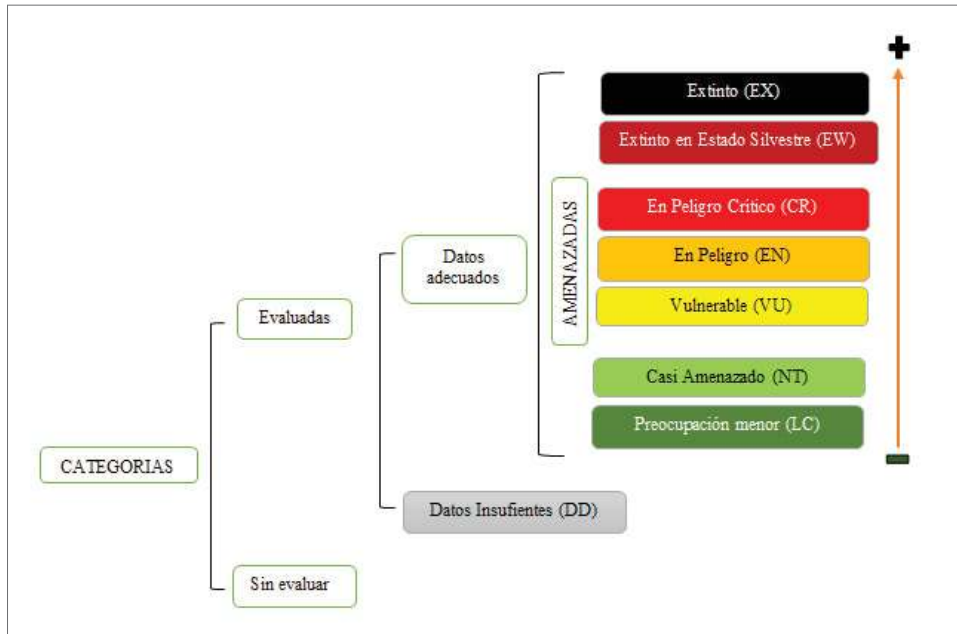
+

Extinto (EX)

Extinto en Estado Silvestre (EW)

AMENAZADAS

En Peligro Crítico (CR)

En Peligro (EN)

Vulnerable (VU)

Casi Amenazado (NT)

Preocupación menor (LC)

−

Datos adecuados

Evaluadas

CATEGORIAS

Datos Insufientes (DD)

Sin evaluar